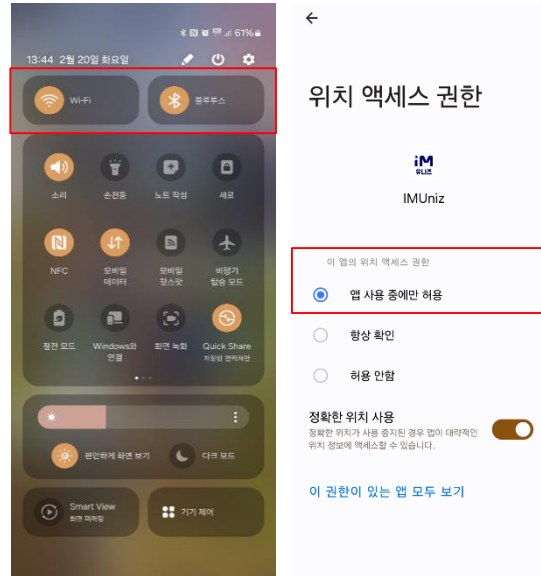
61%

13:44 2월 20일 화요일

Wi-Fi

블루투스

소리

손전등

노트 작성

세로

NFC

모바일 데이터

모바일 핫스팟

비행기 탑승 모드

절전 모드

Windows와 연결

화면 녹화

Quick Share
지정된 연락처만

편안하게 화면 보기

다크 모드

Smart View
화면 미러링

기기 제어

←

위치 액세스 권한

iM
유니즈

IMUniz

이 앱의 위치 액세스 권한

앱 사용 중에만 허용

항상 확인

허용 안함

정확한 위치 사용
정확한 위치가 사용 중지된 경우 앱이 대략적인 위치 정보에 액세스할 수 있습니다.

이 권한이 있는 앱 모두 보기